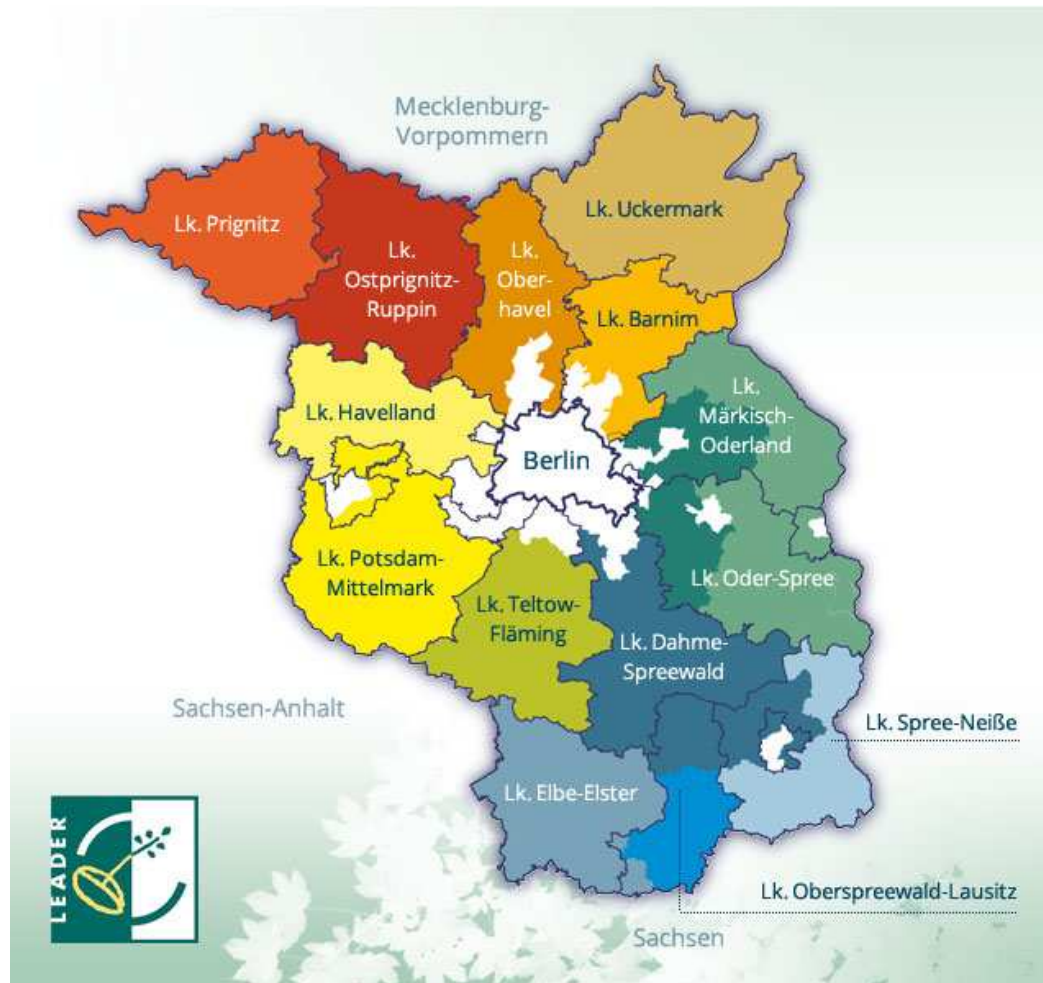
Mecklenburg-Vorpommern

Lk. Prignitz

Lk. Ostprignitz-Ruppin

Lk. Oberhavel

Lk. Uckermark

Lk. Barnim

Lk. Havelland

Berlin

Lk. Märkisch-Oderland

Lk. Potsdam-Mittelmark

Lk. Teltow-Fläming

Lk. Oder-Spree

Lk. Dahme-Spreewald

Sachsen-Anhalt

Lk. Spree-Neiße

Lk. Elbe-Elster

LEADER

Lk. Oberspreewald-Lausitz

Sachsen